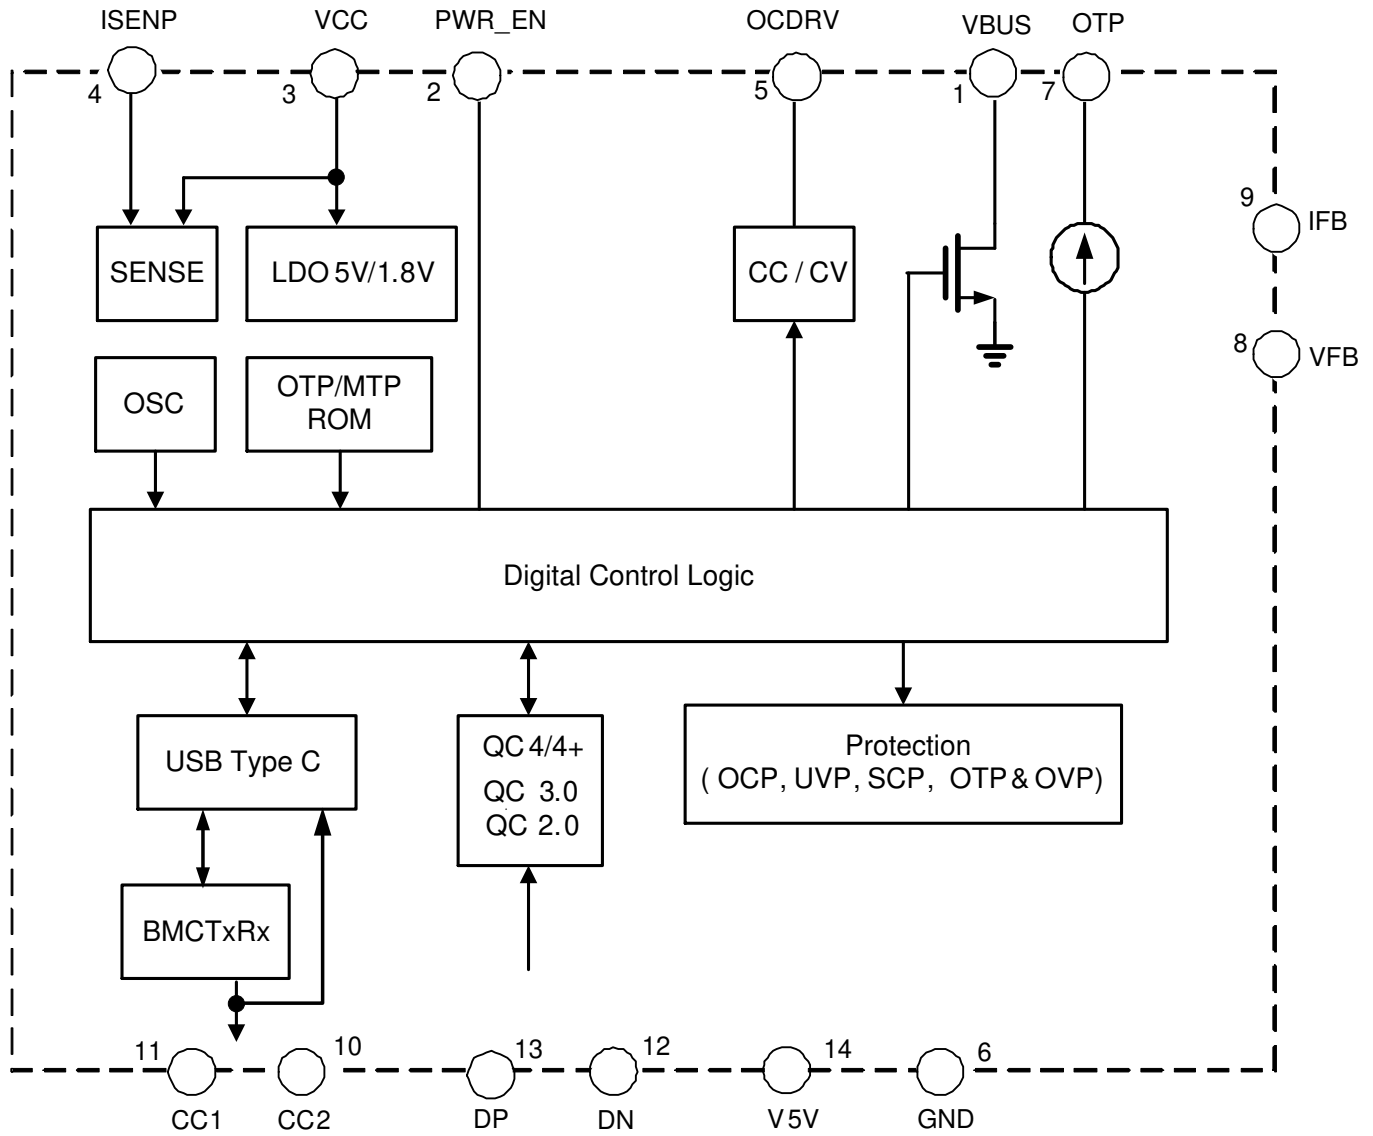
ISENP
4
VCC
3
PWR_EN
2
OCDRV
5
VBUS
1
OTP
7

SENSE
LDO 5V/1.8V
CC / CV

9 IFB
8 VFB

OSC
OTP/MTP ROM

Digital Control Logic

USB Type C
QC 4/4+
QC 3.0
QC 2.0
Protection
( OCP, UVP, SCP, OTP & OVP)

BMCTxRx

11
CC1
10
CC2
13
DP
12
DN
14
V5V
6
GND